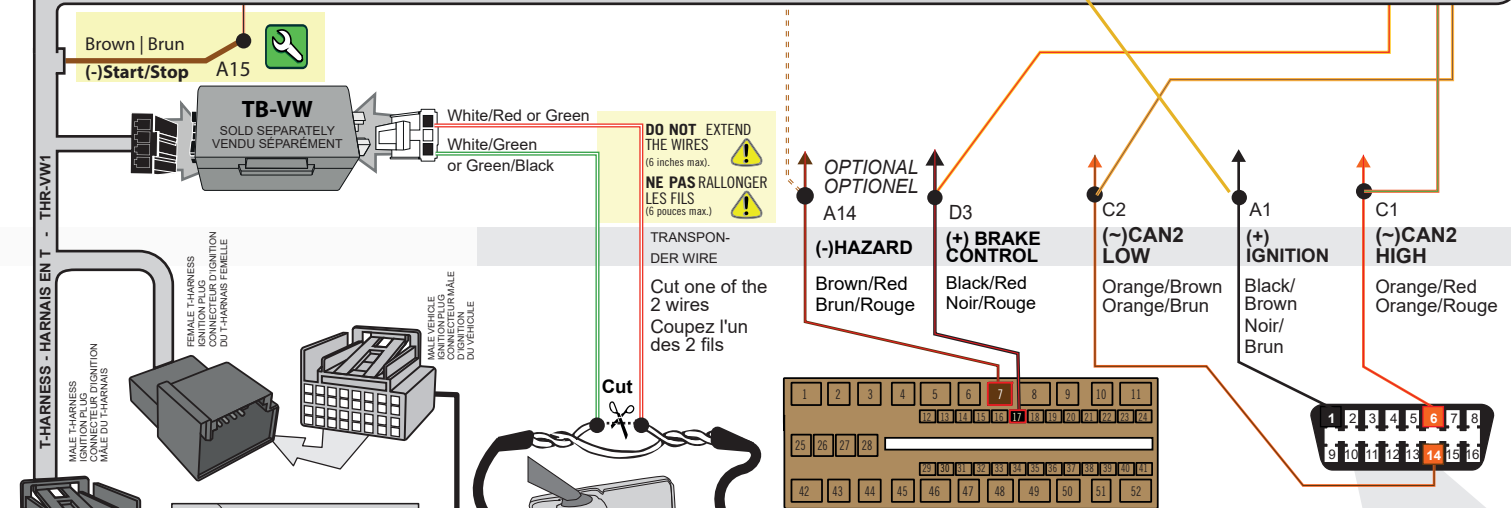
Brown | Brun
(-)Start/Stop
A15

TB-VW
SOLD SEPARATELY
VENDU SÉPARÉMENT

White/Red or Green
White/Green
or Green/Black

DO NOT EXTEND THE WIRES
(6 inches max).
NE PAS RALLONGER LES FILS
(6 pouces max.)

TRANSPONDER WIRE
Cut one of the 2 wires
Coupez l'un des 2 fils
Cut

THR-VW1
T-HARNESS - HARNAIS EN T -

FEMALE T-HARNESS IGNITION PLUG CONNECTEUR D'IGNITION DU T-HARNAIS FEMELLE
MALE VEHICLE IGNITION PLUG CONNECTEUR MÂLE D'IGNITION DU VÉHICULE
MALE T-HARNESS IGNITION PLUG CONNECTEUR D'IGNITION MÂLE DU T-HARNAIS

OPTIONAL
OPTIONEL
A14
(-)HAZARD
Brown/Red
Brun/Rouge

D3
(+) BRAKE CONTROL
Black/Red
Noir/Rouge

C2
(~)CAN2 LOW
Orange/Brown
Orange/Brun

A1
(+) IGNITION
Black/Brown
Noir/Brun

C1
(~)CAN2 HIGH
Orange/Red
Orange/Rouge

1 2 3 4 5 6 7 8 9 10 11
12 13 14 15 16 17 18 19 20 21 22 23 24
25 26 27 28
29 30 31 32 33 34 35 36 37 38 39 40 41
42 43 44 45 46 47 48 49 50 51 52

1 2 3 4 5 6 7 8
9 10 11 12 13 14 15 16